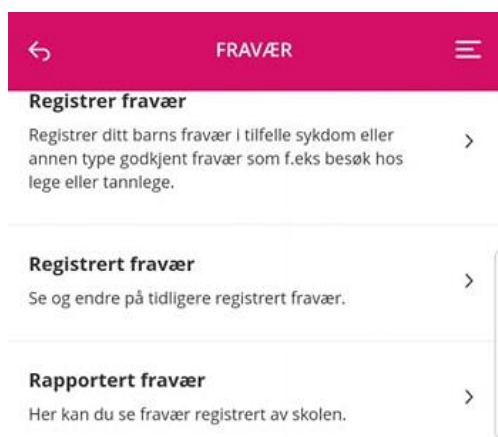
FRAVÆR

Registrer fravær

Registrer ditt barns fravær i tilfelle sykdom eller annen type godkjent fravær som f.eks besøk hos lege eller tannlege.

Registrert fravær

Se og endre på tidligere registrert fravær.

Rapportert fravær

Her kan du se fravær registrert av skolen.